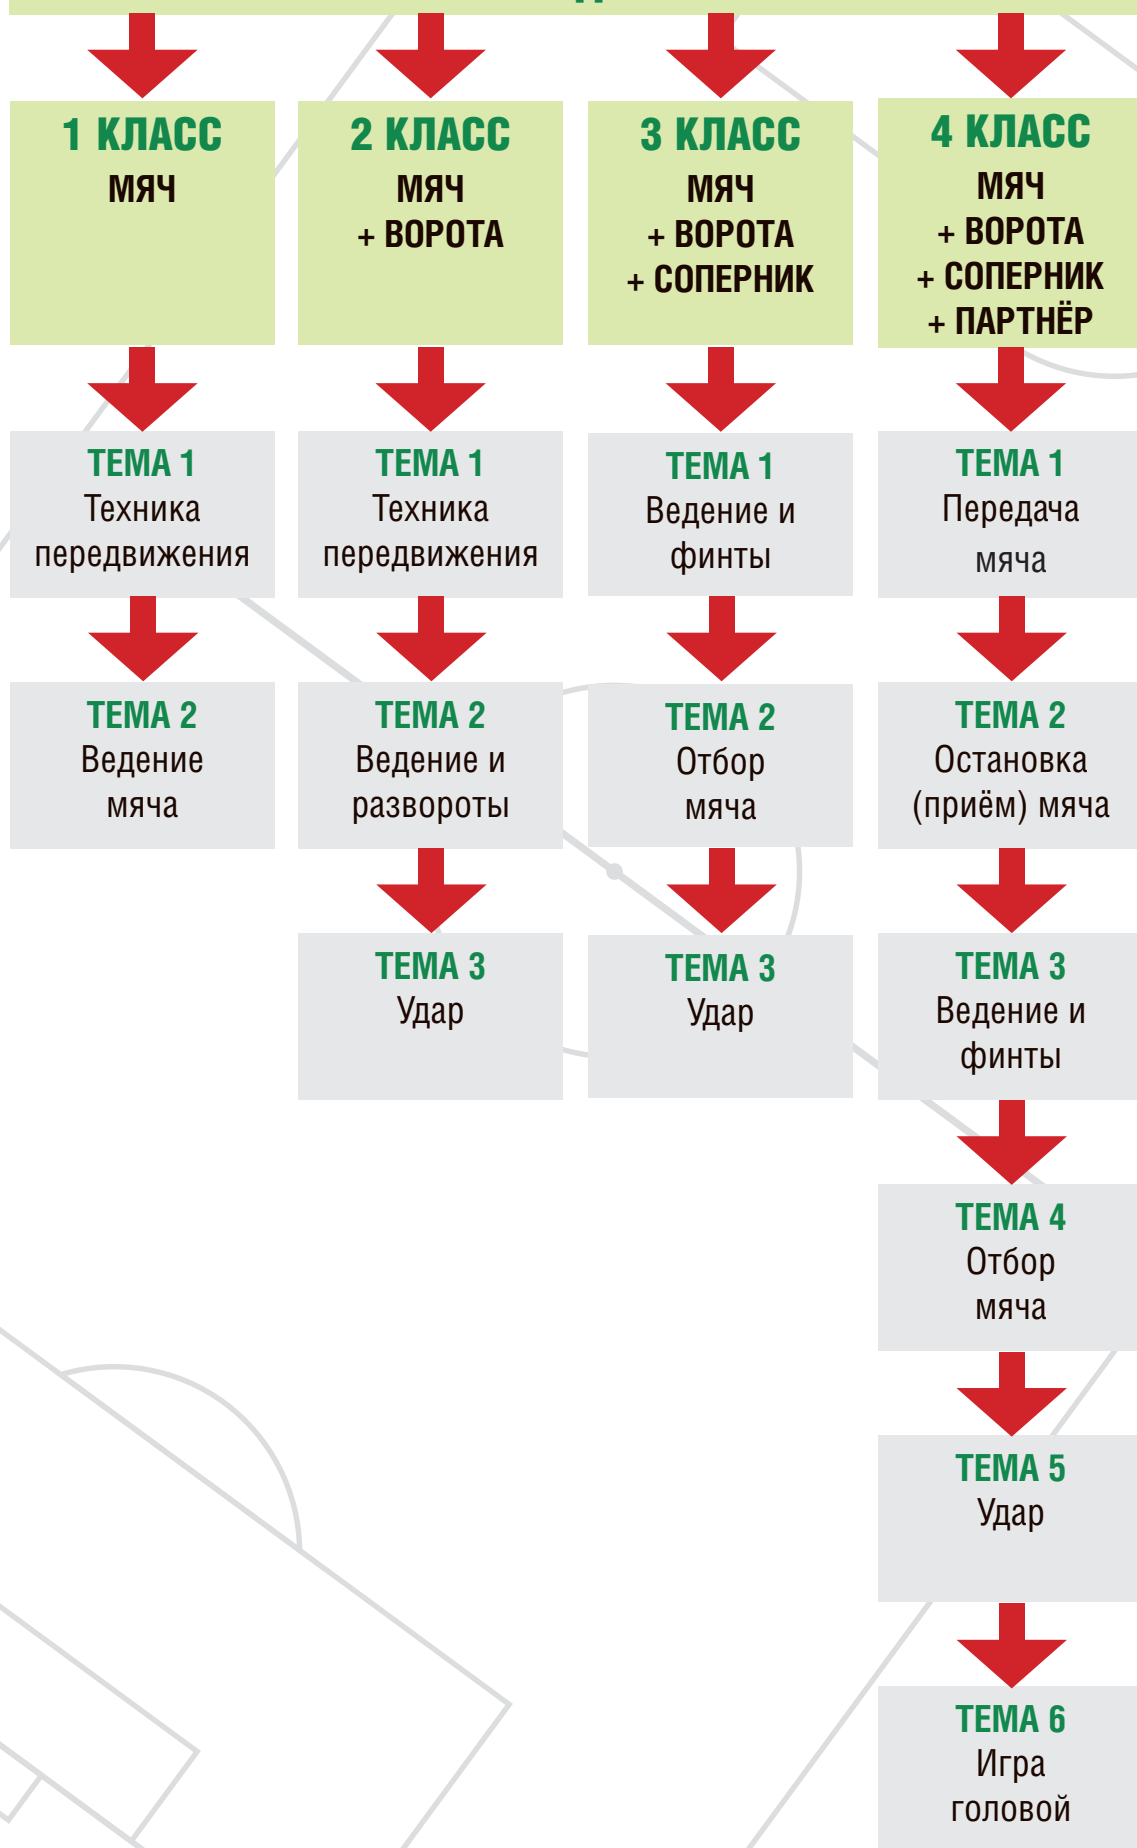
1 КЛАСС
МЯЧ

ТЕМА 1
Техника передвижения

ТЕМА 2
Ведение мяча

2 КЛАСС
МЯЧ
+ ВОРОТА

ТЕМА 1
Техника передвижения

ТЕМА 2
Ведение и развороты

ТЕМА 3
Удар

3 КЛАСС
МЯЧ
+ ВОРОТА
+ СОПЕРНИК

ТЕМА 1
Ведение и финты

ТЕМА 2
Отбор мяча

ТЕМА 3
Удар

4 КЛАСС
МЯЧ
+ ВОРОТА
+ СОПЕРНИК
+ ПАРТНЁР

ТЕМА 1
Передача мяча

ТЕМА 2
Остановка (приём) мяча

ТЕМА 3
Ведение и финты

ТЕМА 4
Отбор мяча

ТЕМА 5
Удар

ТЕМА 6
Игра головой